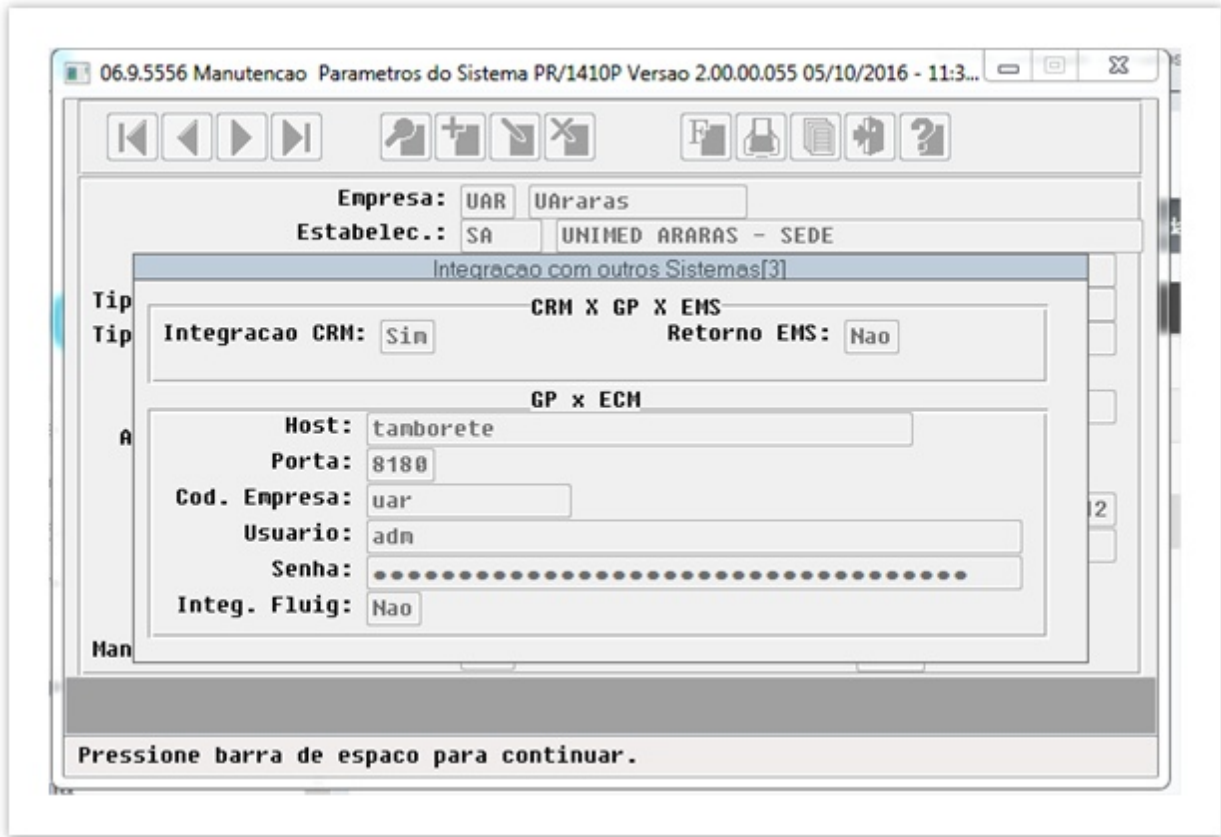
06.9.5556 Manutencao Parametros do Sistema PR/1410P Versao 2.00.00.055 05/10/2016 - 11:3...

Empresa: UAR UAraras
Estabelec.: SA UNIMED ARARAS - SEDE

Integracao com outros Sistemas[3]

Tip
Tip

CRM X GP X EMS
Integracao CRM: Sim
Retorno EMS: Nao

A

GP x ECM
Host: tamborete
Porta: 8180
Cod. Empresa: uar
Usuario: adm
Senha: ●●●●●●●●●●●●●●●●●●●●●●●●●●●●●●●●●
Integ. Fluig: Nao

12

Man

Pressione barra de espaco para continuar.